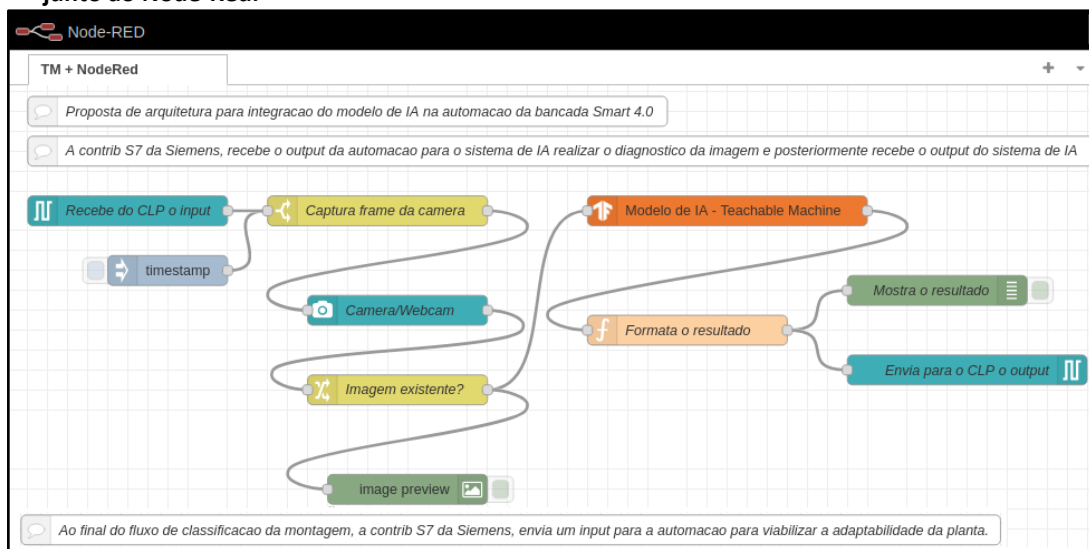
junto do Node-Red.

Node-RED

TM + NodeRed

Proposta de arquitetura para integracao do modelo de IA na automacao da bancada Smart 4.0

A contrib S7 da Siemens, recebe o output da automacao para o sistema de IA realizar o diagnostico da imagem e posteriormente recebe o output do sistema de IA

Recebe do CLP o input

Captura frame da camera

Modelo de IA - Teachable Machine

timestamp

Mostra o resultado

Camera/Webcam

Formata o resultado

Envia para o CLP o output

Imagem existente?

image preview

Ao final do fluxo de classificacao da montagem, a contrib S7 da Siemens, envia um input para a automacao para viabilizar a adaptabilidade da planta.